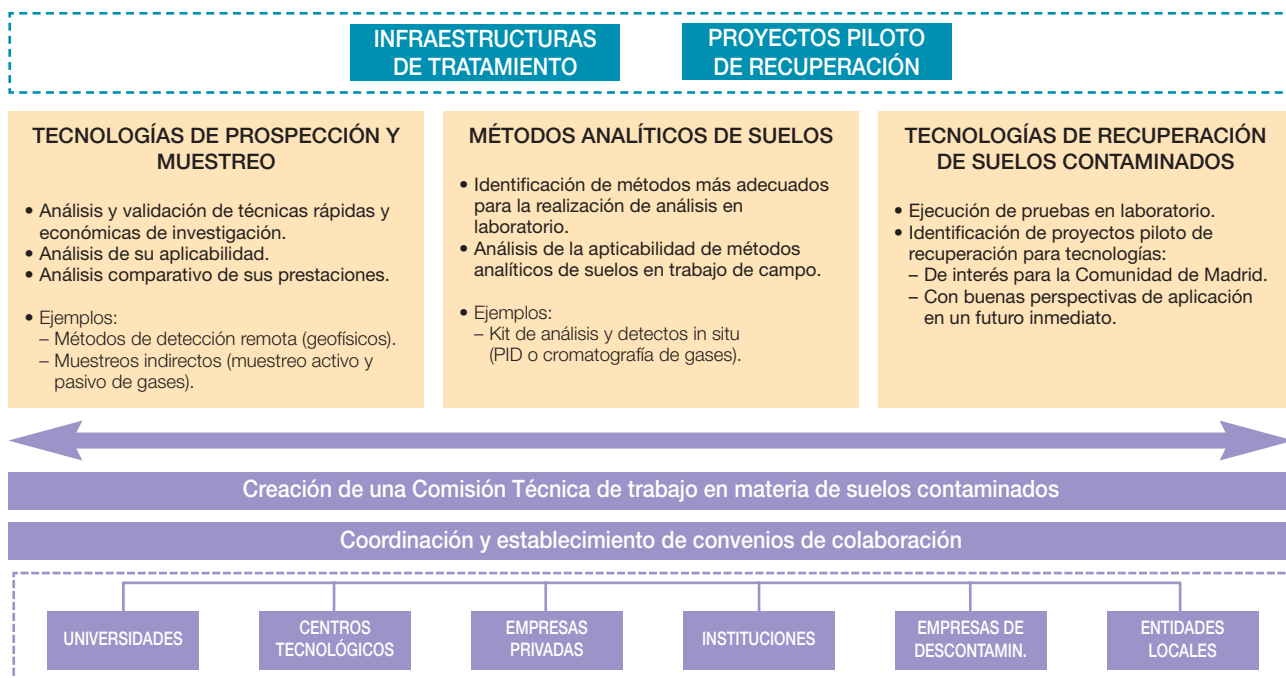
INFRAESTRUCTURAS DE TRATAMIENTO

PROYECTOS PILOTO DE RECUPERACIÓN

TECNOLOGÍAS DE PROSPECCIÓN Y MUESTREO

• Análisis y validación de técnicas rápidas y económicas de investigación.
• Análisis de su aplicabilidad.
• Análisis comparativo de sus prestaciones.

• Ejemplos:
– Métodos de detección remota (geofísicos).
– Muestreos indirectos (muestreo activo y pasivo de gases).

MÉTODOS ANALÍTICOS DE SUELOS

• Identificación de métodos más adecuados para la realización de análisis en laboratorio.
• Análisis de la apticabilidad de métodos analíticos de suelos en trabajo de campo.

• Ejemplos:
– Kit de análisis y detectos in situ (PID o cromatografía de gases).

TECNOLOGÍAS DE RECUPERACIÓN DE SUELOS CONTAMINADOS

• Ejecución de pruebas en laboratorio.
• Identificación de proyectos piloto de recuperación para tecnologías:
– De interés para la Comunidad de Madrid.
– Con buenas perspectivas de aplicación en un futuro inmediato.

Creación de una Comisión Técnica de trabajo en materia de suelos contaminados

Coordinación y establecimiento de convenios de colaboración

UNIVERSIDADES

CENTROS TECNOLÓGICOS

EMPRESAS PRIVADAS

INSTITUCIONES

EMPRESAS DE DESCONTAMIN.

ENTIDADES LOCALES